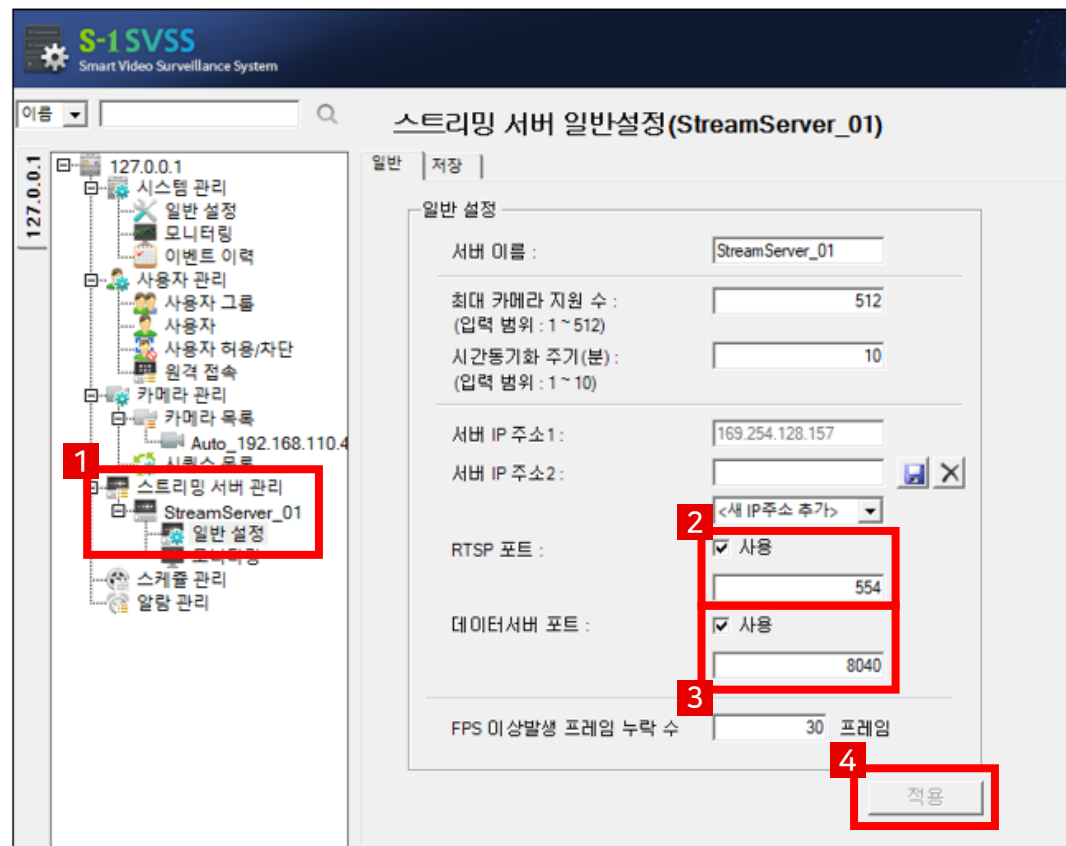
S-1SVSS
Smart Video Surveillance System

이름

127.0.0.1

127.0.0.1
시스템 관리
일반 설정
모니터링
이벤트 이력
사용자 관리
사용자 그룹
사용자
사용자 허용/차단
원격 접속
카메라 관리
카메라 목록
Auto_192.168.110.4
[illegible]
1
스트리밍 서버 관리
StreamServer_01
일반 설정
모니터링
스케쥴 관리
알람 관리

스트리밍 서버 일반설정(StreamServer_01)

일반
저장

일반 설정
서버 이름 : StreamServer_01
최대 카메라 지원 수 : (입력 범위 : 1 ~ 512) 512
시간동기화 주기(분) : (입력 범위 : 1 ~ 10) 10
서버 IP 주소1 : 169.254.128.157
서버 IP 주소2 :
<새 IP주소 추가>
2
RTSP 포트 : 사용 554
데이터서버 포트 : 사용 8040
3
FPS 이상발생 프레임 누락 수 30 프레임
4
적용